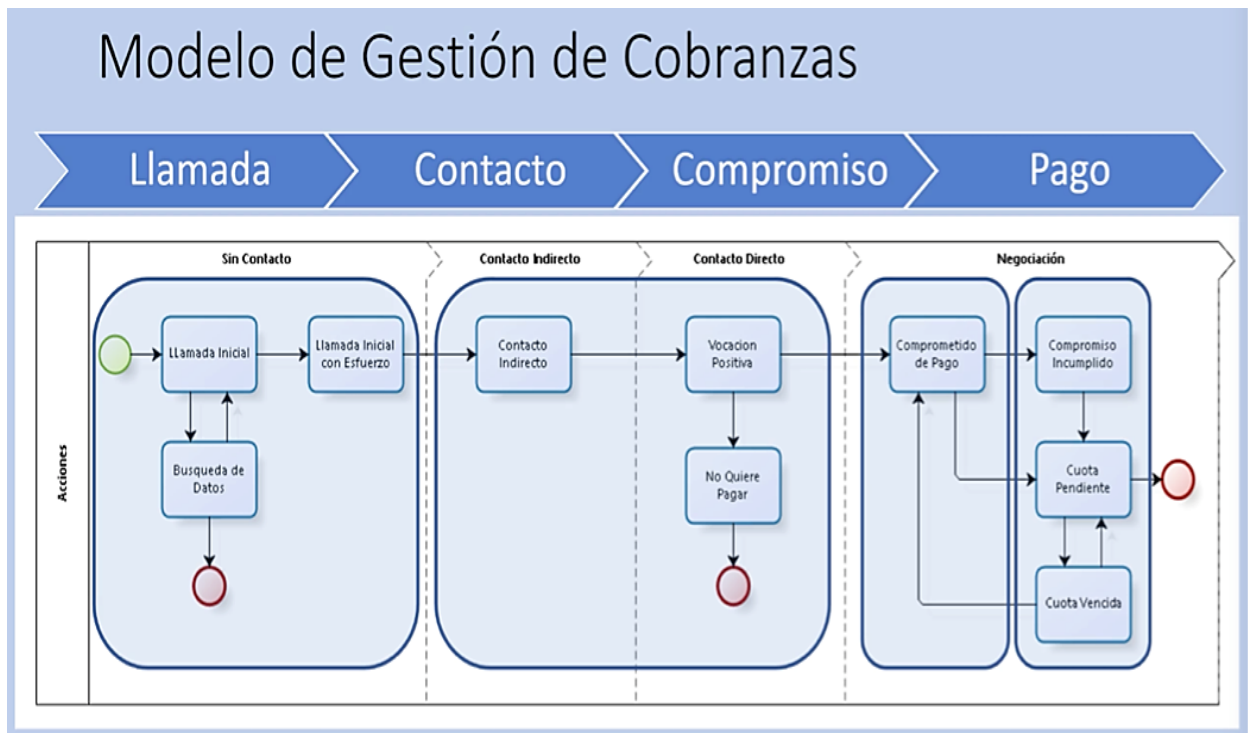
Modelo de Gestión de Cobranzas

Llamada

Contacto

Compromiso

Pago

Acciones

Sin Contacto

Contacto Indirecto

Contacto Directo

Negociación

Llamada Inicial

Llamada Inicial con Esfuerzo

Busqueda de Datos

Contacto Indirecto

Vocacion Positiva

No Quiere Pagar

Comprometido de Pago

Compromiso Incumplido

Cuota Pendiente

Cuota Vencida